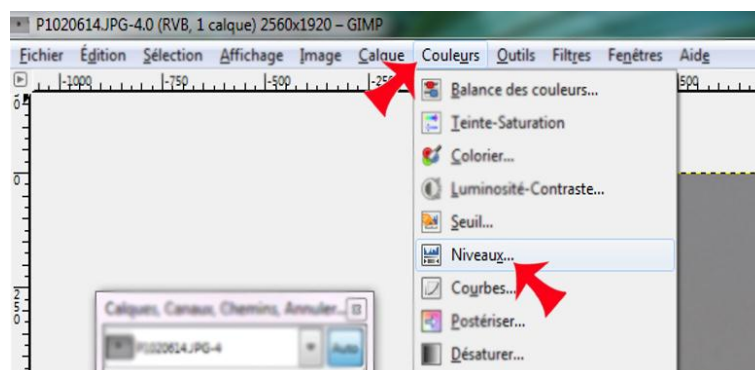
P1020614.JPG-4.0 (RVB, 1 calque) 2560x1920 – GIMP

Fichier Édition Sélection Affichage Image Calque Couleurs Outils Filtres Fenêtres Aide

-1000 -750 -500 -250 500

Balance des couleurs...
Teinte-Saturation
Colorier...
Luminosité-Contraste...
Seuil...
Niveaux...
Courbes...
Postériser...
Désaturer...

Calques, Canaux, Chemins, Annuler...
P1020614.JPG-4
Auto